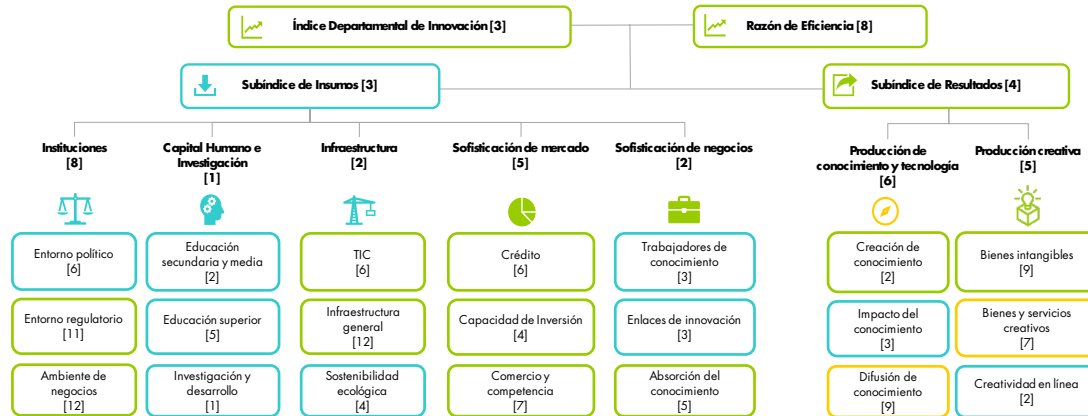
Índice Departamental de Innovación [3]

Razón de Eficiencia [8]

Subíndice de Insumos [3]

Subíndice de Resultados [4]

Instituciones
[8]

Entorno político
[6]

Entorno regulatorio
[11]

Ambiente de negocios
[12]

Capital Humano e Investigación
[1]

Educación secundaria y media
[2]

Educación superior
[5]

Investigación y desarrollo
[1]

Infraestructura
[2]

TIC
[6]

Infraestructura general
[12]

Sostenibilidad ecológica
[4]

Sofisticación de mercado
[5]

Crédito
[6]

Capacidad de Inversión
[4]

Comercio y competencia
[7]

Sofisticación de negocios
[2]

Trabajadores de conocimiento
[3]

Enlaces de innovación
[3]

Absorción del conocimiento
[5]

Producción de conocimiento y tecnología
[6]

Creación de conocimiento
[2]

Impacto del conocimiento
[3]

Difusión de conocimiento
[9]

Producción creativa
[5]

Bienes intangibles
[9]

Bienes y servicios creativos
[7]

Creatividad en línea
[2]